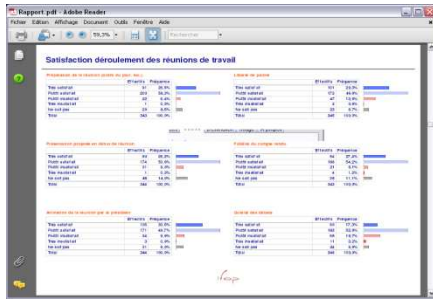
Rapport.pdf - Adobe Reader

Fichier Edition Affichage Document Outils Fenêtre Aide

55,3%

Rechercher

Satisfaction déroulement des réunions de travail

Préparation de la réunion (ordre du jour, etc.)

| | Effectifs | Fréquence |
|---|---|---|
| Très satisfait | 91 | 26,5% |
| Plutôt satisfait | 204 | 59,3% |
| Plutôt insatisfait | 15 | 4,4% |
| Très insatisfait | 1 | 0,3% |
| Ne sait pas | 33 | 9,6% |
| Total | 344 | 100,0% |

Liberté de parole

| | Effectifs | Fréquence |
|---|---|---|
| Très satisfait | 101 | 29,4% |
| Plutôt satisfait | 173 | 50,3% |
| Plutôt insatisfait | 47 | 13,7% |
| Très insatisfait | 1 | 0,3% |
| Ne sait pas | 22 | 6,4% |
| Total | 344 | 100,0% |

Ponctualité (respect des délais de réunion)

| | Effectifs | Fréquence |
|---|---|---|
| Très satisfait | 89 | 25,9% |
| Plutôt satisfait | 174 | 50,6% |
| Plutôt insatisfait | 31 | 9,0% |
| Très insatisfait | 1 | 0,3% |
| Ne sait pas | 49 | 14,2% |
| Total | 344 | 100,0% |

Fidélité du compte rendu

| | Effectifs | Fréquence |
|---|---|---|
| Très satisfait | 94 | 27,3% |
| Plutôt satisfait | 186 | 54,1% |
| Plutôt insatisfait | 21 | 6,1% |
| Très insatisfait | 4 | 1,2% |
| Ne sait pas | 39 | 11,3% |
| Total | 344 | 100,0% |

Animation de la réunion par le président

| | Effectifs | Fréquence |
|---|---|---|
| Très satisfait | 105 | 30,5% |
| Plutôt satisfait | 171 | 49,7% |
| Plutôt insatisfait | 34 | 9,9% |
| Très insatisfait | 3 | 0,9% |
| Ne sait pas | 31 | 9,0% |
| Total | 344 | 100,0% |

Qualité des débats

| | Effectifs | Fréquence |
|---|---|---|
| Très satisfait | 61 | 17,7% |
| Plutôt satisfait | 192 | 55,8% |
| Plutôt insatisfait | 48 | 14,0% |
| Très insatisfait | 11 | 3,2% |
| Ne sait pas | 32 | 9,3% |
| Total | 344 | 100,0% |